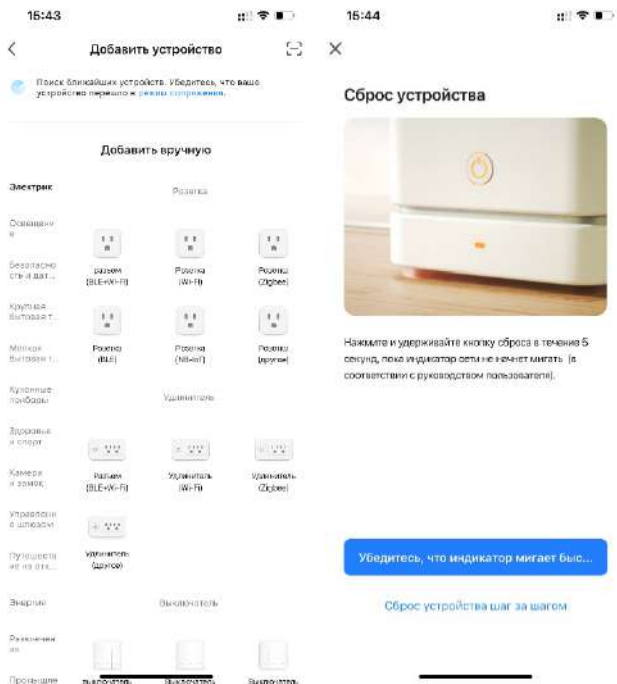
15:43

Добавить устройство

Поиск ближайших устройств. Убедитесь, что ваше устройство перешло в режим сопряжения.

Добавить вручную

Электрик

Освещение

Безопасность и дат...

Крупная бытовая т...

Мелкая бытовая т...

Кухонные приборы

Здоровье и спорт

Камера и замок

Управление шлюзом

Путешествие на отк...

Энергия

Развлечения

Промышле...

Розетка

разъем (BLE+Wi-Fi)

Розетка (Wi-Fi)

Розетка (Zigbee)

Розетка (BLE)

Розетка (NB-IoT)

Розетка (другое)

Удлинитель

Разъем (BLE+Wi-Fi)

Удлинитель (Wi-Fi)

Удлинитель (Zigbee)

Удлинитель (другое)

Выключатель

Выключатель

Выключатель

Выключатель

15:44

Сброс устройства

Нажмите и удерживайте кнопку сброса в течение 5 секунд, пока индикатор сети не начнет мигать (в соответствии с руководством пользователя).

Убедитесь, что индикатор мигает быс...

Сброс устройства шаг за шагом